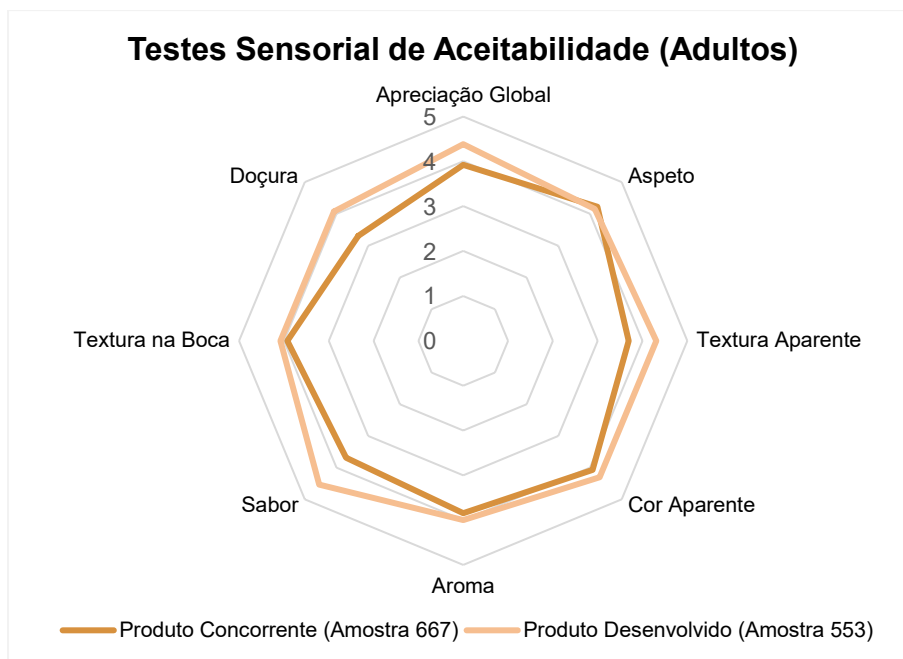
Testes Sensorial de Aceitabilidade (Adultos)

Apreciação Global
5
4
3
2
1
0
Aspeto
Textura Aparente
Cor Aparente
Aroma
Sabor
Textura na Boca
Doçura

Produto Concorrente (Amostra 667)
Produto Desenvolvido (Amostra 553)